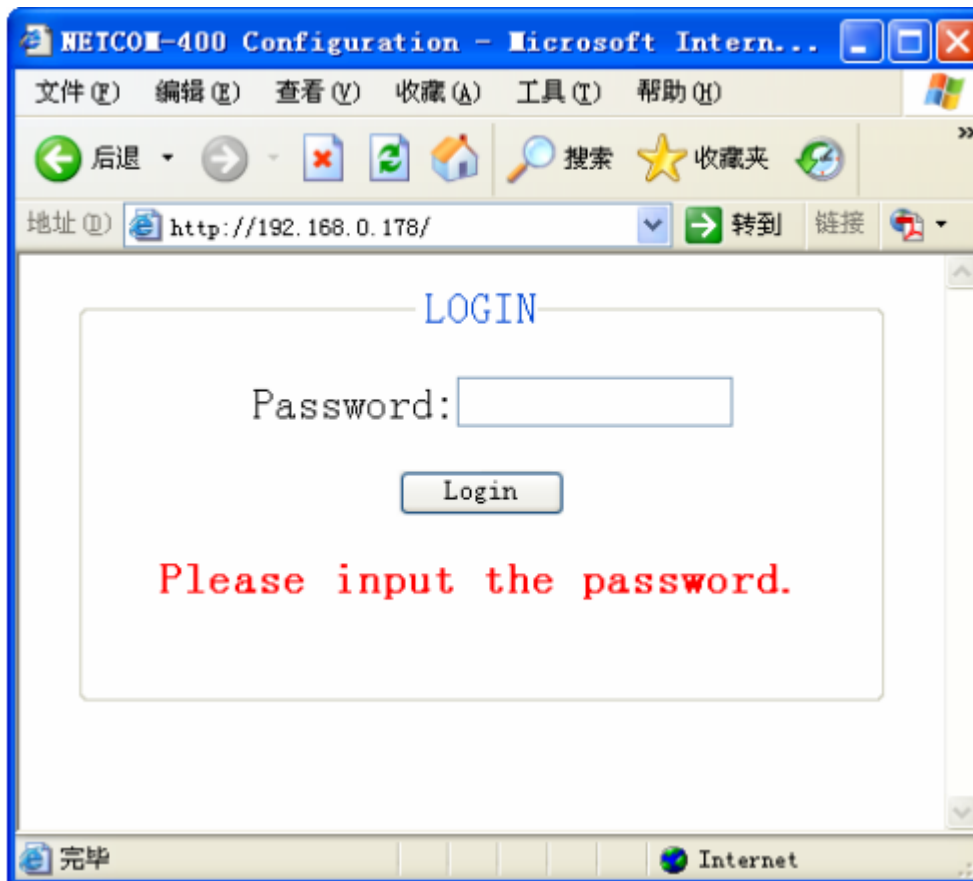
NETCOM-400 Configuration - Microsoft Intern...

文件(F) 编辑(E) 查看(V) 收藏(A) 工具(T) 帮助(H)

后退 搜索 收藏夹

地址(D) http://192.168.0.178/ 转到 链接

LOGIN

Password:

Login

Please input the password.

完毕 Internet